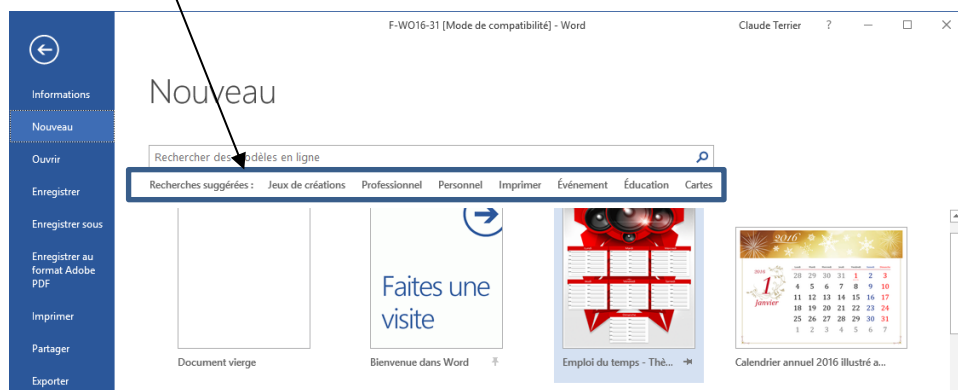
F-WO16-31 [Mode de compatibilité] - Word

Claude Terrier ?

Informations

Nouveau

Ouvrir

Enregistrer

Enregistrer sous

Enregistrer au format Adobe PDF

Imprimer

Partager

Exporter

Nouveau

Rechercher des modèles en ligne

Recherches suggérées : Jeux de créations Professionnel Personnel Imprimer Événement Éducation Cartes

Faites une visite

2016

2024

1 janvier

| | | | | | |
|---|---|---|---|---|---|
| 28 | 29 | 30 | 31 | 1 | 2 |
| 4 | 5 | 6 | 7 | 8 | 9 |
| 11 | 12 | 13 | 14 | 15 | 16 |
| 18 | 19 | 20 | 21 | 22 | 23 |
| 25 | 26 | 27 | 28 | 29 | 30 |
| 1 | 2 | 3 | 4 | 5 | 6 |

Document vierge

Bienvenue dans Word

Emploi du temps - Thè...

Calendrier annuel 2016 illustré a...